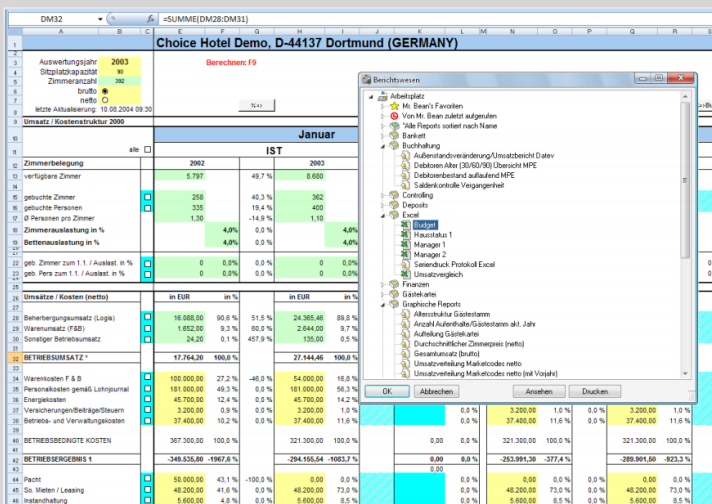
DM32 =SUMME(DM28:DM31)

Choice Hotel Demo, D-44137 Dortmund (GERMANY)

Auswertungsjahr 2003
Sitzplatzkapazität 90
Zimmeranzahl 392
brutto
netto
letzte Aktualisierung: 10.08.2004 09:30

Berechnen: F9

%+>

Umsatz / Kostenstruktur 2000

Januar

alle

IST

Zimmerbelegung

| | 2002 | | | 2003 | |
|---|---|---|---|---|---|
| verfügbare Zimmer | 5.797 | | 49,7 % | 8.680 | |
| gebuchte Zimmer | 258 | | 40,3 % | 362 | |
| gebuchte Personen | 335 | | 19,4 % | 400 | |
| Ø Personen pro Zimmer | 1,30 | | -14,9 % | 1,10 | |
| Zimmerauslastung in % | | 4,0% | 0,0 % | | 4,0% |
| Bettenauslastung in % | | 4,0% | 0,0 % | | 4,0% |
| geb. Zimmer zum 1.1. / Auslast. in % | 0 | 0,0% | 0,0 % | 0 | 0,0% |
| geb. Pers zum 1.1. / Auslast. in % | 0 | 0,0% | 0,0 % | 0 | 0,0% |

| Umsätze / Kosten (netto) | in EUR | in % | | in EUR | in % |
|---|---|---|---|---|---|
| Beherbergungsumsatz (Logis) | 16.088,00 | 90,6 % | 51,5 % | 24.365,46 | 89,8 % |
| Warenumsatz (F&B) | 1.652,00 | 9,3 % | 60,0 % | 2.644,00 | 9,7 % |
| Sonstiger Betriebsumsatz | 24,20 | 0,1 % | 457,9 % | 135,00 | 0,5 % |
| BETRIEBSUMSATZ * | 17.764,20 | 100,0 % | | 27.144,46 | 100,0 % |
| Warenkosten F & B | 100.000,00 | 27,2 % | -46,0 % | 54.000,00 | 16,8 % |
| Personalkosten gemäß Lohnjournal | 181.000,00 | 49,3 % | 0,0 % | 181.000,00 | 56,3 % |
| Energiekosten | 45.700,00 | 12,4 % | 0,0 % | 45.700,00 | 14,2 % |
| Versicherungen/Beiträge/Steuern | 3.200,00 | 0,9 % | 0,0 % | 3.200,00 | 1,0 % |
| Betriebs- und Verwaltungskosten | 37.400,00 | 10,2 % | 0,0 % | 37.400,00 | 11,6 % |
| BETRIEBSBEDINGTE KOSTEN | 367.300,00 | 100,0 % | | 321.300,00 | 100,0 % |
| BETRIEBSERGEBNIS 1 | -349.535,80 | -1967,6 % | | -294.155,54 | -1083,7 % |
| Pacht | 50.000,00 | 43,1 % | -100,0 % | 0,00 | 0,0 % |
| So. Mieten / Leasing | 48.200,00 | 41,6 % | 0,0 % | 48.200,00 | 73,0 % |
| Instandhaltung | 5.600,00 | 4,8 % | 0,0 % | 5.600,00 | 8,5 % |

0,0 % 3.200,00 1,0 % 0,0 % 3.200,00 1,0 %
0,0 % 37.400,00 11,6 % 0,0 % 37.400,00 11,6 %
0,00 0,0 % 321.300,00 100,0 % 0,00 321.300,00 100,0 %
0,00 -253.991,30 -377,4 % 0,00 -289.901,50 -923,3 %
0,00
0,0 % 0,00 0,0 % 0,0 % 0,00 0,0 %
0,0 % 48.200,00 73,0 % 0,0 % 48.200,00 73,0 %
0,0 % 5.600,00 8,5 % 0,0 % 5.600,00 8,5 %

Berichtswesen
Arbeitsplatz
Mr. Bean's Favoriten
Von Mr. Bean zuletzt aufgerufen
*Alle Reports sortiert nach Name
Bankett
Buchhaltung
Außenstandsveränderung/Umsatzbericht Datev
Debitoren Alter (30/60/90) Übersicht MPE
Debitorenbestand aufl laufend MPE
Saldenkontrolle Vergangenheit
Controlling
Deposits
Excel
Budget
Hausstatus 1
Manager 1
Manager 2
Seriendruck Protokoll Excel
Umsatzvergleich
Finanzen
Gästekartei
Graphische Reports
Altersstruktur Gästestamm
Anzahl Aufenthalte/Gästestamm akt. Jahr
Aufteilung Gästekartei
Durchschnittlicher Zimmerpreis (netto)
Gesamtumsatz (brutto)
Umsatzverteilung Marketcodes netto
Umsatzverteilung Marketcodes netto (mit Vorjahr)
OK Abbrechen Ansehen Drucken